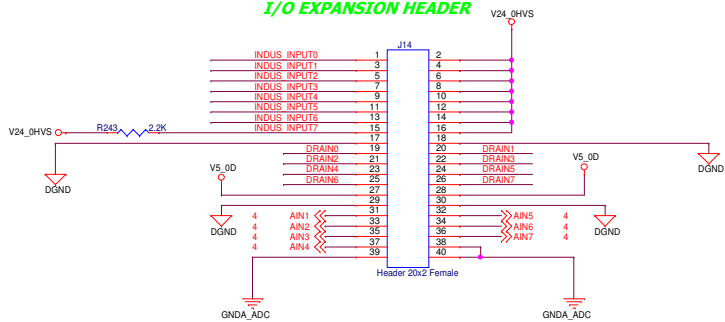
I/O EXPANSION HEADER

V24_0HVS

J14

INDUS_INPUT0 1 2
INDUS_INPUT1 3 4
INDUS_INPUT2 5 6
INDUS_INPUT3 7 8
INDUS_INPUT4 9 10
INDUS_INPUT5 11 12
INDUS_INPUT6 13 14
INDUS_INPUT7 15 16

V24_0HVS R243 2.2K

17 18
DRAIN0 19 20 DRAIN1
DRAIN2 21 22 DRAIN3
DRAIN4 23 24 DRAIN5
DRAIN6 25 26 DRAIN7
27 28
29 30
31 32

DGND DGND

V5_0D V5_0D

4 AIN1 33 34 AIN5 4
4 AIN2 35 36 AIN6 4
4 AIN3 37 38 AIN7 4
4 AIN4 39 40

DGND DGND

Header 20x2 Female

GNDA_ADC GNDA_ADC